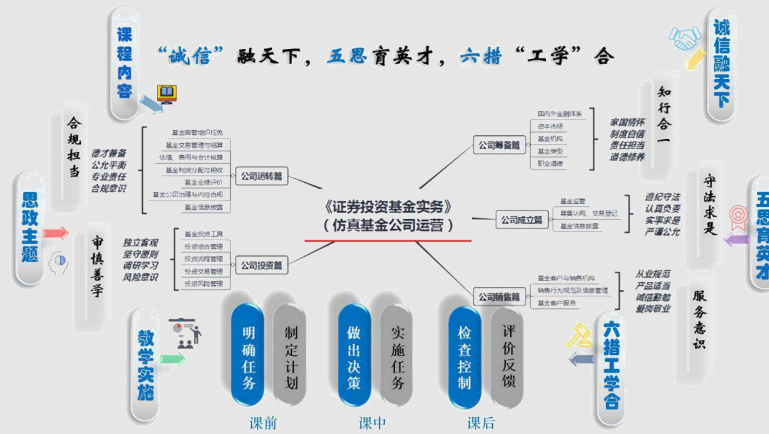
课程内容

“诚信”融天下，五思育英才，六措“工学”合

诚信融天下

合规担当

德才兼备
公允平衡
专业责任
合规意识

思政主题

审慎善学

独立客观
坚守原则
调研学习
风险意识

基金销售管理
基金交易管理与结算
估值、费用与会计核算
基金利润分配与税收
基金业绩评价
基金公司治理与内控合规
基金信息披露

公司运转篇

《证券投资基金实务》
（仿真基金公司运营）

基金投资工具
投资流程管理
投资交易管理
投资风险管理

公司投资篇

国内外金融体系
资本市场
基金机构
基金类型
职业道德

公司筹备篇

家国情怀
制度自信
责任担当
道德修养

知行合一

基金监管
募集认购、交易登记
基金信息披露

公司成立篇

遵纪守法
认真负责
实事求是
严谨公允

守法求是

五思育英才

基金客户与销售机构
销售行为规范与信息管理
基金客户服务

公司销售篇

从业规范
产品适当
诚信勤勉
爱岗敬业

服务意识

教学实施

明确任务
制定计划
做出决策
实施任务
检查控制
评价反馈

课前
课中
课后

六措工学合